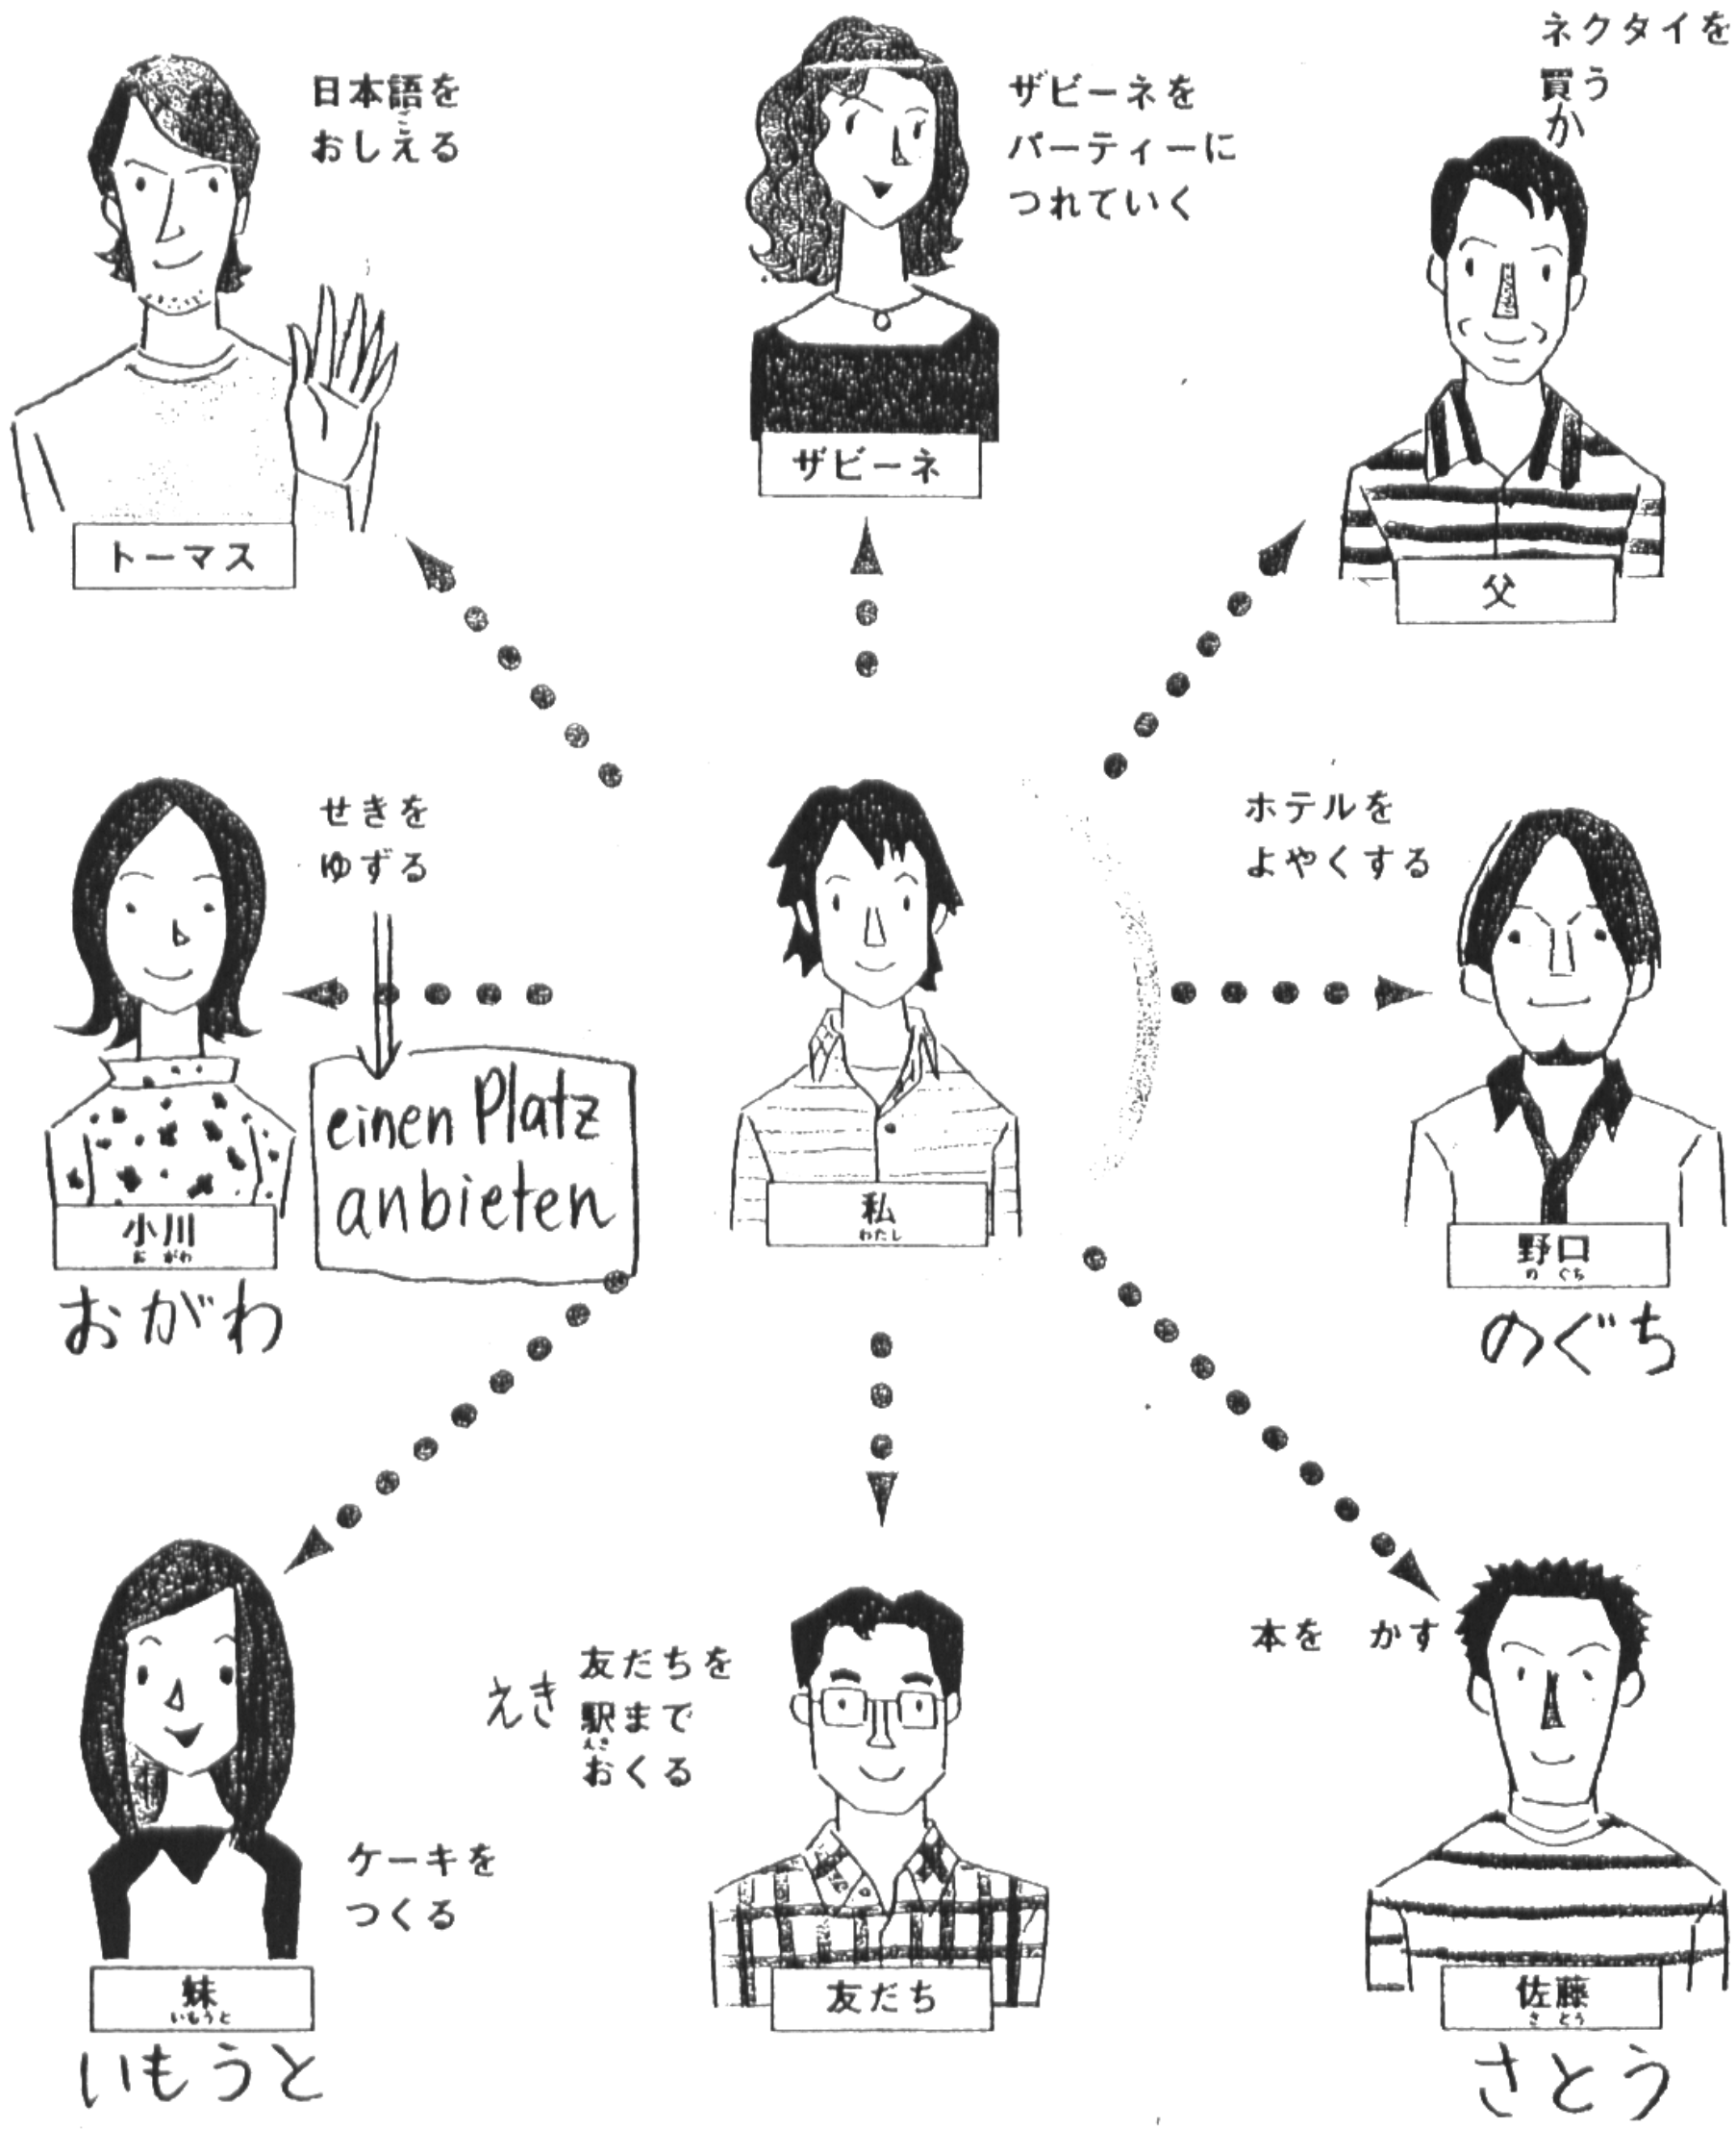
日本語をおしえる

トーマス

ザビーネをパーティーにつれていく

ザビーネ

ネクタイを買う
か

父

せきをゆずる

einen Platz anbieten

小川
おがわ
おがわ

私
わたし

ホテルをよやくする

野口
のぐち
のぐち

友だちを駅までおくる
えき

友だち

本を かす

佐藤
さとう
さとう

ケーキをつくる

妹
いもうと
いもうと